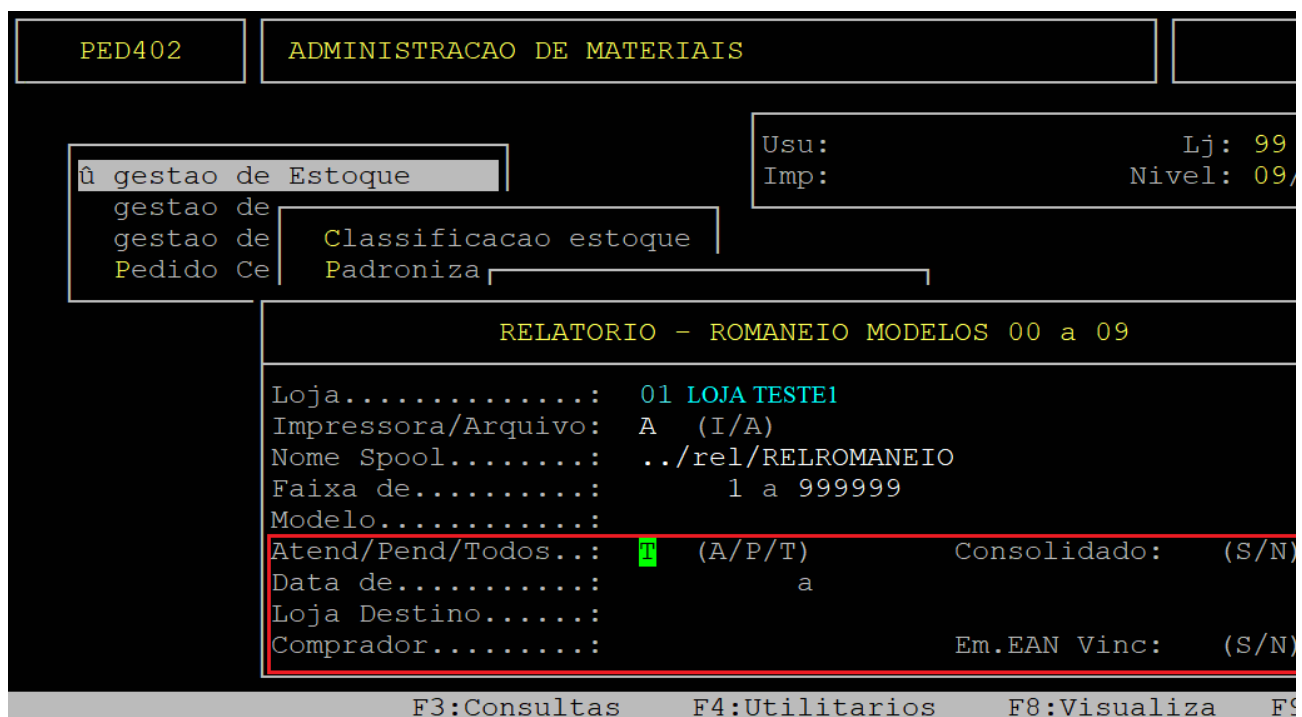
PED402

ADMINISTRACAO DE MATERIAIS

Usu:
Imp:

Lj: 99
Nivel: 09/

û gestao de Estoque
gestao de
gestao de
Pedido Ce

Classificacao estoque
Padroniza

RELATORIO - ROMANEIO MODELOS 00 a 09

Loja..............: 01 LOJA TESTE1
Impressora/Arquivo: A (I/A)
Nome Spool........: ../rel/RELROMANEIO
Faixa de..........: 1 a 999999
Modelo............:
Atend/Pend/Todos..: T (A/P/T) Consolidado: (S/N)
Data de...........: a
Loja Destino......:
Comprador.........: Em.EAN Vinc: (S/N)

F3:Consultas F4:Utilitarios F8:Visualiza F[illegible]